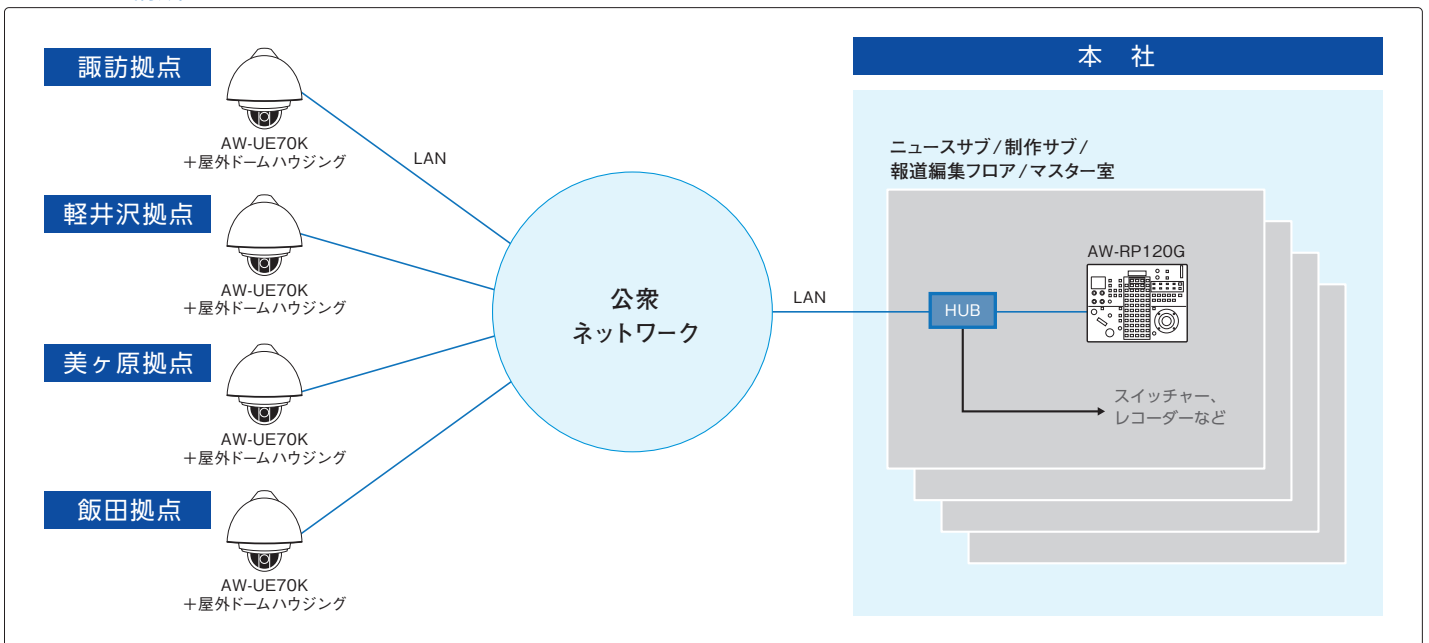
諏訪拠点

AW-UE70K
＋屋外ドームハウジング

LAN

軽井沢拠点

AW-UE70K
＋屋外ドームハウジング

美ヶ原拠点

AW-UE70K
＋屋外ドームハウジング

飯田拠点

AW-UE70K
＋屋外ドームハウジング

公衆
ネットワーク

LAN

本　社

ニュースサブ／制作サブ／
報道編集フロア／マスター室

AW-RP120G

HUB

スイッチャー、
レコーダーなど